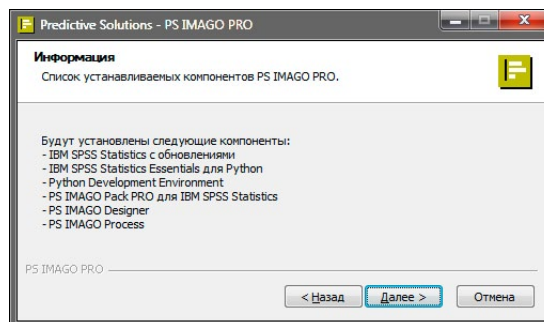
Predictive Solutions - PS IMAGO PRO

Информация

Список устанавливаемых компонентов PS IMAGO PRO.

Будут установлены следующие компоненты:
- IBM SPSS Statistics с обновлениями
- IBM SPSS Statistics Essentials для Python
- Python Development Environment
- PS IMAGO Pack PRO для IBM SPSS Statistics
- PS IMAGO Designer
- PS IMAGO Process

PS IMAGO PRO

< Назад | Далее > | Отмена